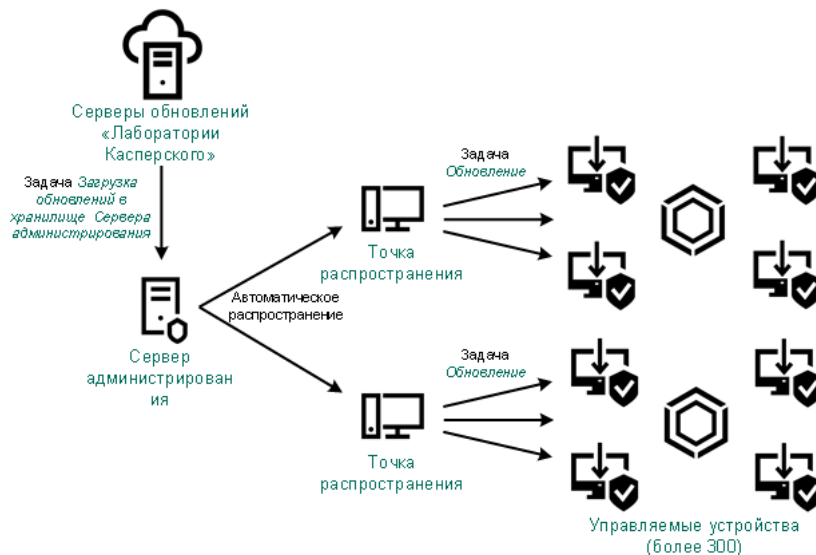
Серверы обновлений «Лаборатории Касперского»

Задача Загрузка обновлений в хранилище Сервера администрирования

Сервер администрирования

Автоматическое распространение

Задача Обновление

Точка распространения

Задача Обновление

Точка распространения

Управляемые устройства (более 300)